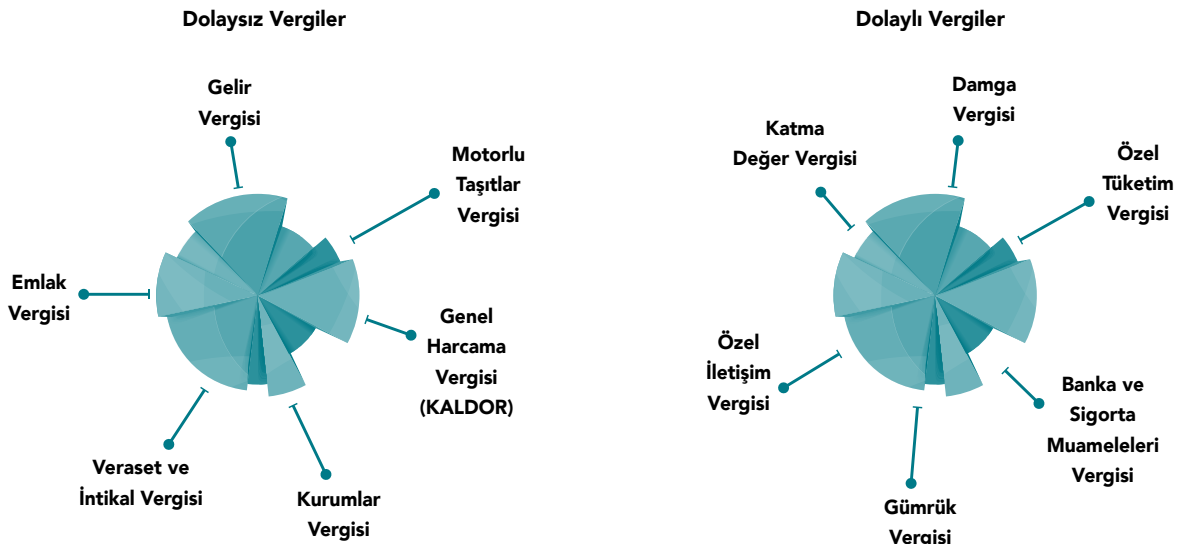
Dolaysız Vergiler

Gelir Vergisi

Motorlu Taşıtlar Vergisi

Emlak Vergisi

Genel Harcama Vergisi (KALDOR)

Veraset ve İntikal Vergisi

Kurumlar Vergisi

Dolaylı Vergiler

Damga Vergisi

Katma Değer Vergisi

Özel Tüketim Vergisi

Özel İletişim Vergisi

Banka ve Sigorta Muameleleri Vergisi

Gümrük Vergisi